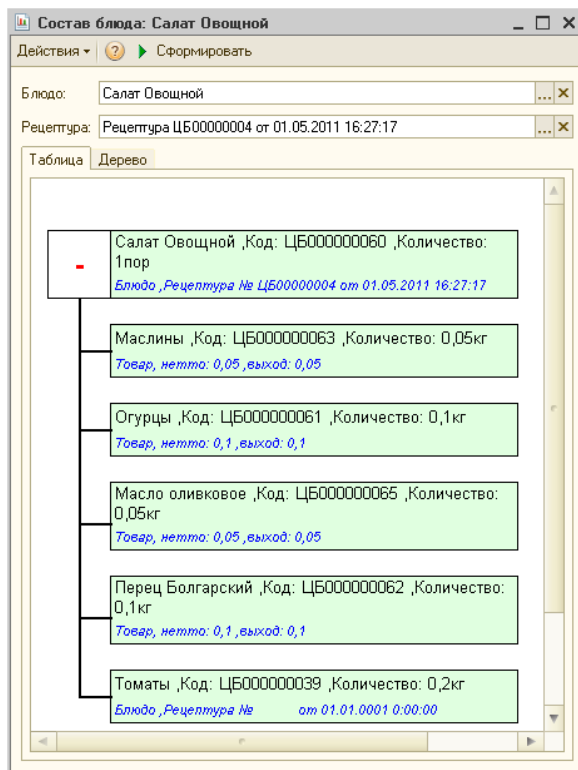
Состав блюда: Салат Овощной

Действия ▾ ? Сформировать

Блюдо: Салат Овощной

Рецептура: Рецептура ЦБ00000004 от 01.05.2011 16:27:17

Таблица Дерево

-

Салат Овощной ,Код: ЦБ000000060 ,Количество: 1пор
Блюдо ,Рецептура № ЦБ00000004 от 01.05.2011 16:27:17

Маслины ,Код: ЦБ000000063 ,Количество: 0,05кг
Товар, нетто: 0,05 ,выход: 0,05

Огурцы ,Код: ЦБ000000061 ,Количество: 0,1кг
Товар, нетто: 0,1 ,выход: 0,1

Масло оливковое ,Код: ЦБ000000065 ,Количество: 0,05кг
Товар, нетто: 0,05 ,выход: 0,05

Перец Болгарский ,Код: ЦБ000000062 ,Количество: 0,1кг
Товар, нетто: 0,1 ,выход: 0,1

Томаты ,Код: ЦБ000000039 ,Количество: 0,2кг
Блюдо ,Рецептура № от 01.01.0001 0:00:00